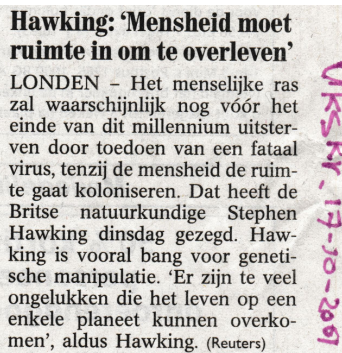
Hawking: 'Mensheid moet ruimte in om te overleven'

LONDEN – Het menselijke ras zal waarschijnlijk nog vóór het einde van dit millennium uitsterven door toedoen van een fataal virus, tenzij de mensheid de ruimte gaat koloniseren. Dat heeft de Britse natuurkundige Stephen Hawking dinsdag gezegd. Hawking is vooral bang voor genetische manipulatie. 'Er zijn te veel ongelukken die het leven op een enkele planeet kunnen overkomen', aldus Hawking. (Reuters)

VKS Kr. 17-10-2001